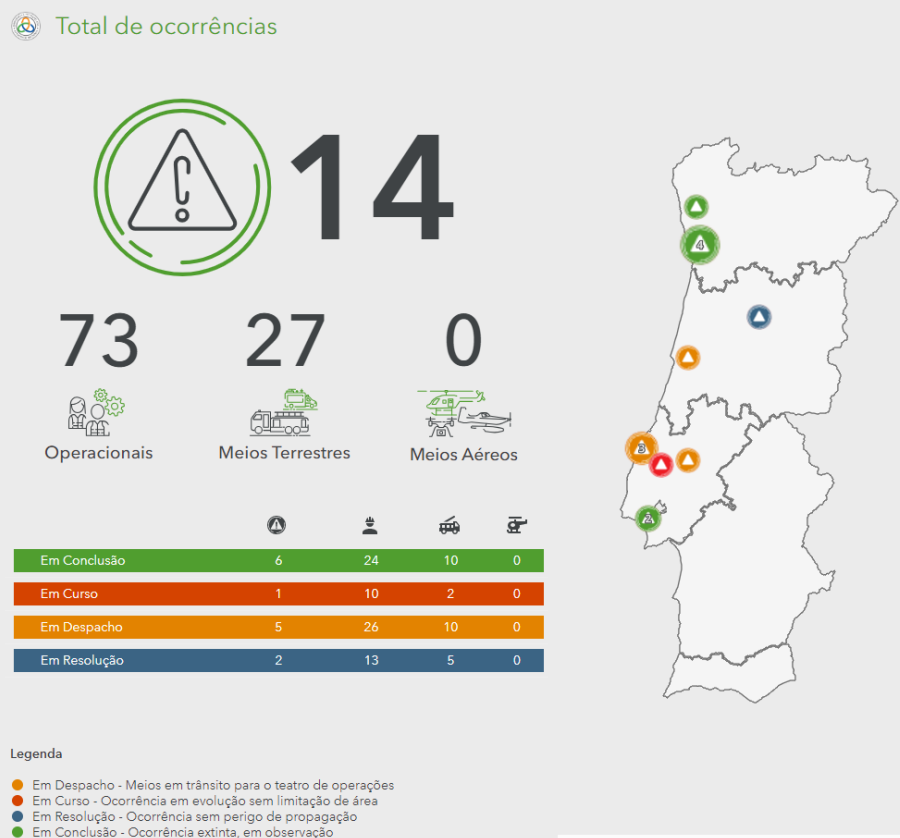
Total de ocorrências

14

73
Operacionais

27
Meios Terrestres

0
Meios Aéreos

| | | | | |
|---|---|---|---|---|
| Em Conclusão | 6 | 24 | 10 | 0 |
| Em Curso | 1 | 10 | 2 | 0 |
| Em Despacho | 5 | 26 | 10 | 0 |
| Em Resolução | 2 | 13 | 5 | 0 |

4
3
2

Legenda

Em Despacho - Meios em trânsito para o teatro de operações
Em Curso - Ocorrência em evolução sem limitação de área
Em Resolução - Ocorrência sem perigo de propagação
Em Conclusão - Ocorrência extinta, em observação